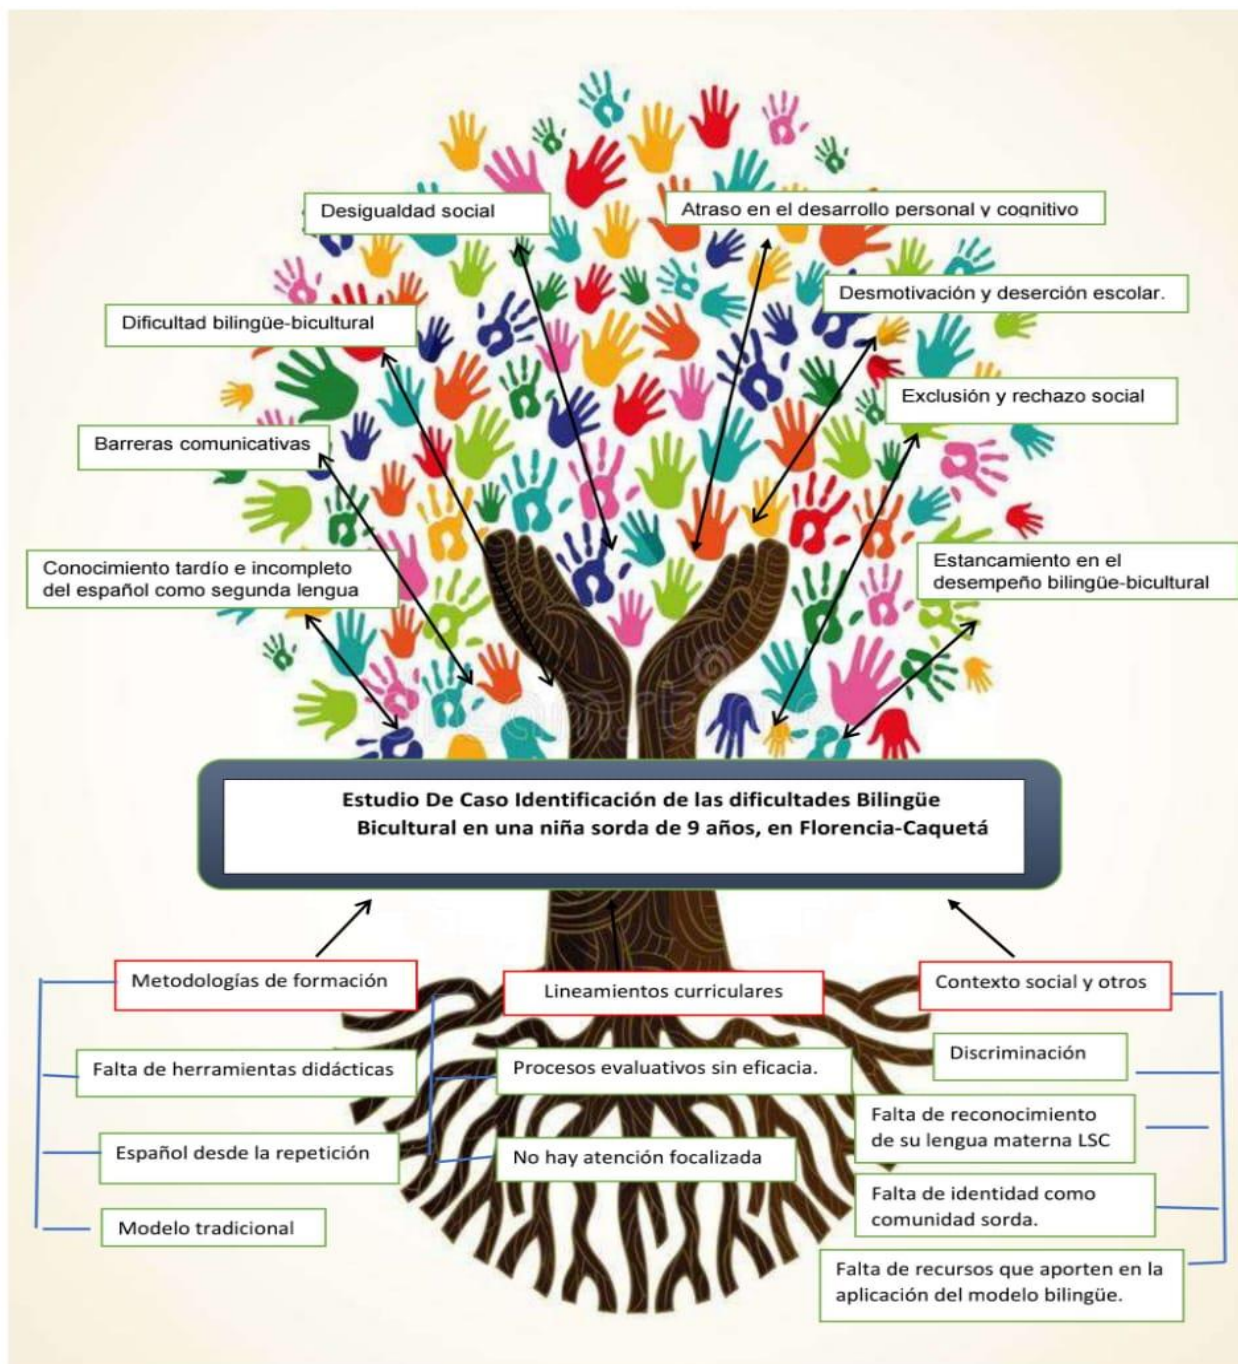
Desigualdad social

Atraso en el desarrollo personal y cognitivo

Desmotivación y deserción escolar.

Dificultad bilingüe-bicultural

Exclusión y rechazo social

Barreras comunicativas

Conocimiento tardío e incompleto del español como segunda lengua

Estancamiento en el desempeño bilingüe-bicultural

Estudio De Caso Identificación de las dificultades Bilingüe Bicultural en una niña sorda de 9 años, en Florencia-Caquetá

Metodologías de formación

Lineamientos curriculares

Contexto social y otros

Falta de herramientas didácticas

Procesos evaluativos sin eficacia.

Discriminación

Falta de reconocimiento de su lengua materna LSC

Español desde la repetición

No hay atención focalizada

Falta de identidad como comunidad sorda.

Modelo tradicional

Falta de recursos que aporten en la aplicación del modelo bilingüe.